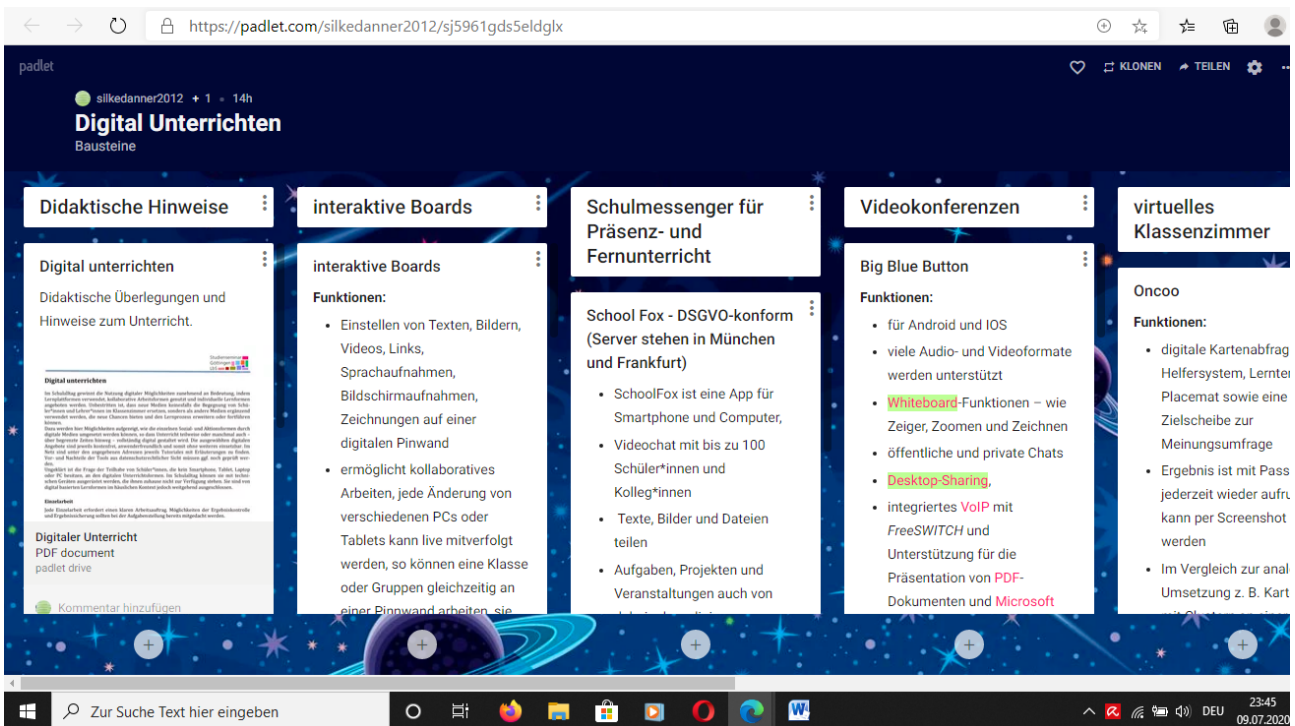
https://padlet.com/silkedanner2012/sj5961gds5eldglx

padlet

KLONEN TEILEN

silkedanner2012 + 1 • 14h
Digital Unterrichten
Bausteine

Didaktische Hinweise

Digital unterrichten
Didaktische Überlegungen und Hinweise zum Unterricht.

Digital unterrichten

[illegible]

Digitaler Unterricht
PDF document
padlet drive

Kommentar hinzufügen

interaktive Boards

interaktive Boards
Funktionen:
- Einstellen von Texten, Bildern, Videos, Links, Sprachaufnahmen, Bildschirmaufnahmen, Zeichnungen auf einer digitalen Pinwand
- ermöglicht kollaboratives Arbeiten, jede Änderung von verschiedenen PCs oder Tablets kann live mitverfolgt werden, so können eine Klasse oder Gruppen gleichzeitig an einer Pinnwand arbeiten, sie

Schulmessenger für Präsenz- und Fernunterricht

School Fox - DSGVO-konform (Server stehen in München und Frankfurt)
- SchoolFox ist eine App für Smartphone und Computer,
- Videochat mit bis zu 100 Schüler*innen und Kolleg*innen
- Texte, Bilder und Dateien teilen
- Aufgaben, Projekten und Veranstaltungen auch von

Videokonferenzen

Big Blue Button
Funktionen:
- für Android und IOS
- viele Audio- und Videoformate werden unterstützt
- Whiteboard-Funktionen – wie Zeiger, Zoomen und Zeichnen
- öffentliche und private Chats
- Desktop-Sharing,
- integriertes VoIP mit FreeSWITCH und Unterstützung für die Präsentation von PDF-Dokumenten und Microsoft

virtuelles Klassenzimmer

Oncoo
Funktionen:
- digitale Kartenabfrag Helfersystem, Lernter Placemat sowie eine Zielscheibe zur Meinungsumfrage
- Ergebnis ist mit Pass jederzeit wieder aufru kann per Screenshot werden
- Im Vergleich zur anal Umsetzung z. B. Kart

Zur Suche Text hier eingeben

DEU 23:45 09.07.2020